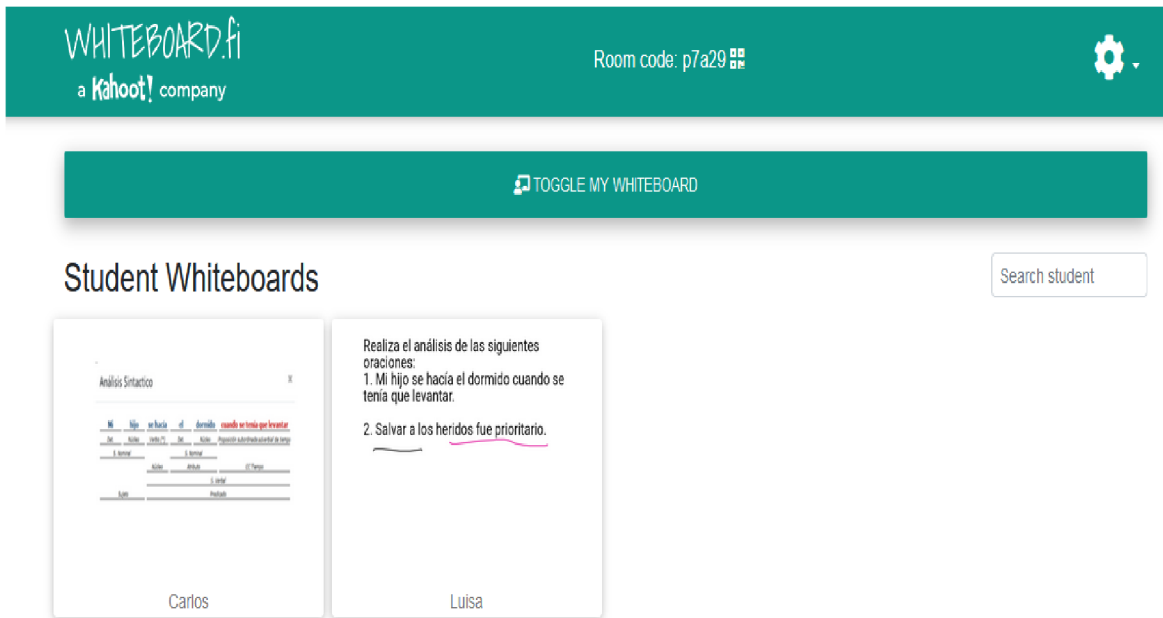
WHITEBOARD.fi
a Kahoot! company

Room code: p7a29

TOGGLE MY WHITEBOARD

Student Whiteboards

Search student

Análisis Sintactico

x

| Mi | hijo | se hacía | el | dormido | cuando se tenía que levantar |
|---|---|---|---|---|---|
| Det | Núcleo | Verbo (?) | Det | Núcleo | Proposición subordinada adverbial de tiempo |
| S. Nominal | | | S. Nominal | | |
| | | Núcleo | Atributo | | CC Tiempo |
| | | S. Verbal | | | |
| Sujeto | | Predicado | | | |

Carlos

Realiza el análisis de las siguientes oraciones:
1. Mi hijo se hacía el dormido cuando se tenía que levantar.

2. Salvar a los heridos fue prioritario.

Luisa